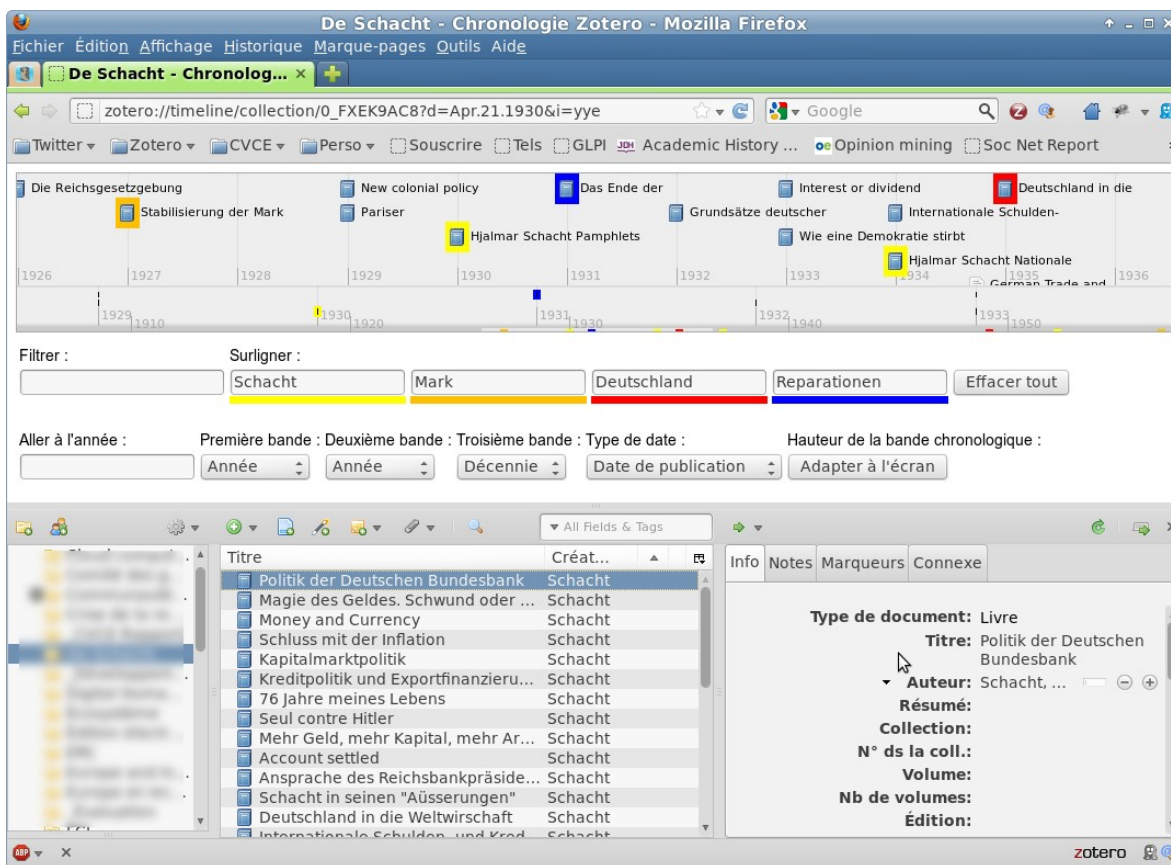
De Schacht - Chronologie Zotero - Mozilla Firefox

Fichier Édition Affichage Historique Marque-pages Outils Aide

De Schacht - Chronolog... ×

zotero://timeline/collection/0_FXEK9AC8?d=Apr.21.1930&i=yye

Google

Twitter ▾ Zotero ▾ CVCE ▾ Perso ▾ Souscrire Tels GLPI Academic History ... Opinion mining Soc Net Report

Die Reichsgesetzgebung
Stabilisierung der Mark
New colonial policy
Pariser
Hjalmar Schacht Pamphlets
Das Ende der
Grundsätze deutscher
Interest or dividend
Wie eine Demokratie stirbt
Internationale Schulden-
Deutschland in die
Hjalmar Schacht Nationale
German Trade and

1926 1927 1928 1929 1930 1931 1932 1933 1934 1935 1936

1929 1910 1930 1920 1931 1930 1932 1940 1933 1950

Filtrer :
Surligner :
Schacht
Mark
Deutschland
Reparationen
Effacer tout

Aller à l'année :
Première bande :
Année
Deuxième bande :
Année
Troisième bande :
Décennie
Type de date :
Date de publication
Hauteur de la bande chronologique :
Adapter à l'écran

All Fields & Tags

| Titre | Créat... |
|---|---|
| Politik der Deutschen Bundesbank | Schacht |
| Magie des Geldes. Schwund oder ... | Schacht |
| Money and Currency | Schacht |
| Schluss mit der Inflation | Schacht |
| Kapitalmarktpolitik | Schacht |
| Kreditpolitik und Exportfinanzieru... | Schacht |
| 76 Jahre meines Lebens | Schacht |
| Seul contre Hitler | Schacht |
| Mehr Geld, mehr Kapital, mehr Ar... | Schacht |
| Account settled | Schacht |
| Ansprache des Reichsbankpräside... | Schacht |
| Schacht in seinen "Äusserungen" | Schacht |
| Deutschland in die Weltwirtschaft | Schacht |
| Internationale Schulden- und Kred... | Schacht |

Info Notes Marqueurs Connexe

Type de document: Livre
Titre: Politik der Deutschen Bundesbank
Auteur: Schacht, ...
Résumé:
Collection:
N° ds la coll.:
Volume:
Nb de volumes:
Édition:

zotero